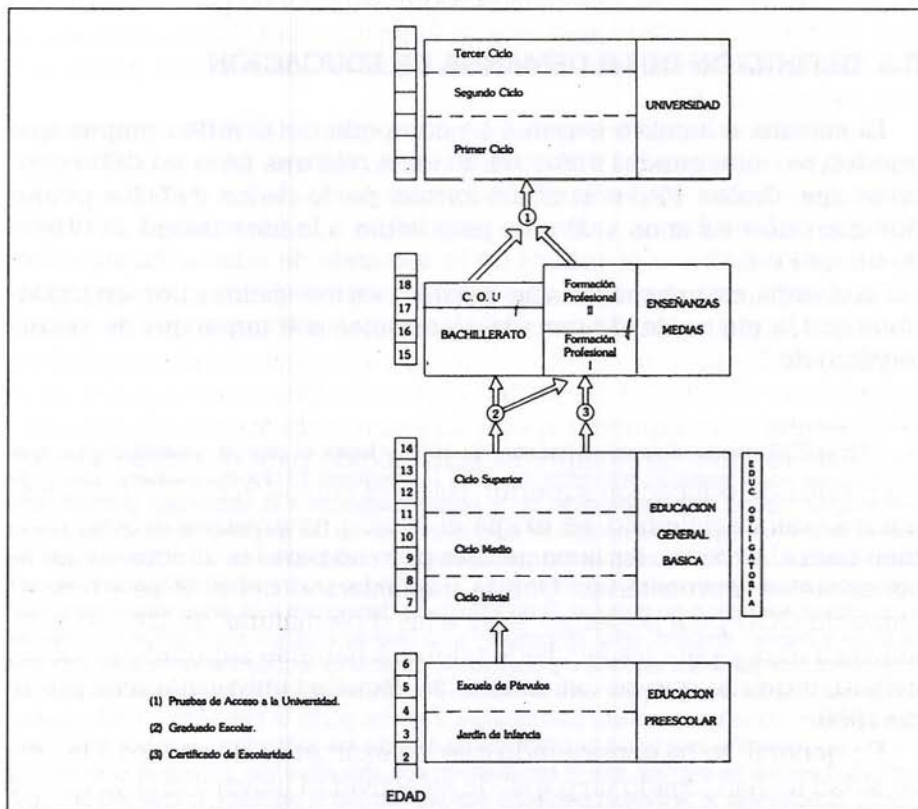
Tercer Ciclo

Segundo Ciclo

Primer Ciclo

UNIVERSIDAD

1

18

17

16

15

C. O. U.

BACHILLERATO

Formación Profesional II

Formación Profesional I

ENSEÑANZAS MEDIAS

2

3

14

13

12

11

10

9

8

7

Ciclo Superior

Ciclo Medio

Ciclo Inicial

EDUCACION GENERAL BASICA

EDUC. OBLIGATORIA

6

5

4

3

2

Escuela de Párvulos

Jardín de Infancia

EDUCACION PREESCOLAR

(1) Pruebas de Acceso a la Universidad.

(2) Graduado Escolar.

(3) Certificado de Escolaridad.

EDAD